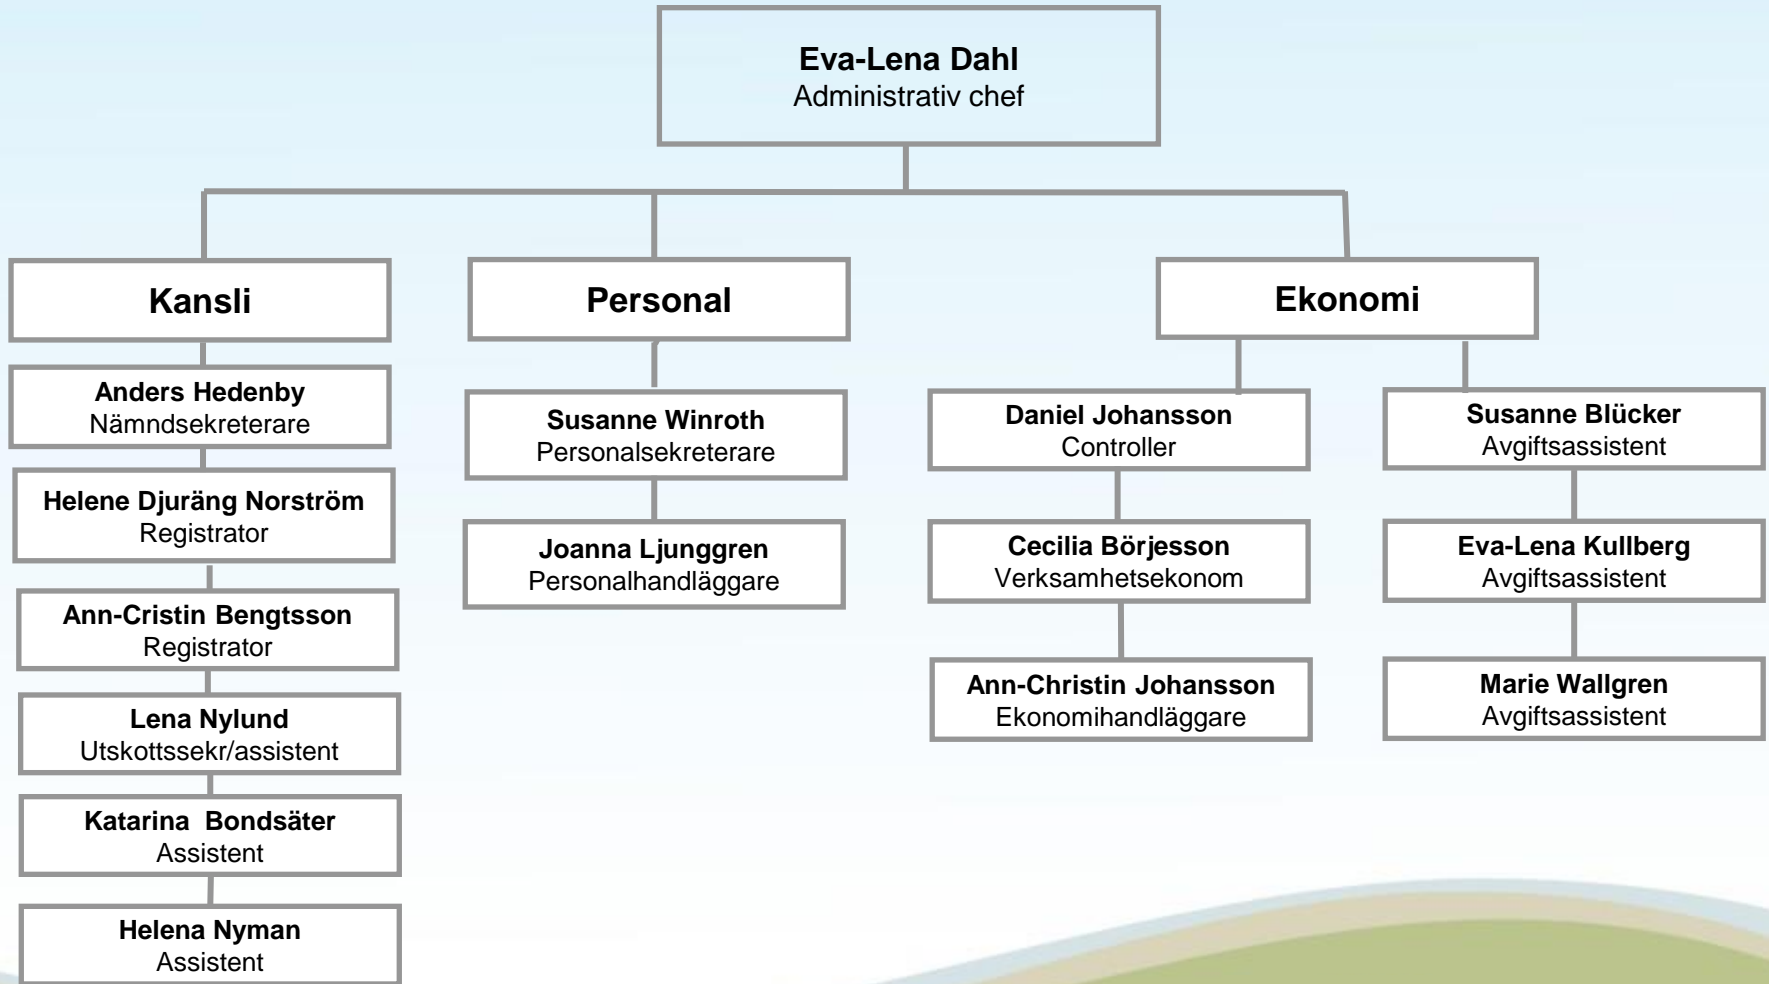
**Eva-Lena Dahl**
Administrativ chef

**Kansli**

**Anders Hedenby**
Nämndsekreterare

**Helene Djuräng Norström**
Registrator

**Ann-Cristin Bengtsson**
Registrator

**Lena Nylund**
Utskottssekr/assistent

**Katarina Bondsäter**
Assistent

**Helena Nyman**
Assistent

**Personal**

**Susanne Winroth**
Personalsekreterare

**Joanna Ljunggren**
Personalhandläggare

**Ekonomi**

**Daniel Johansson**
Controller

**Cecilia Börjesson**
Verksamhetsekonom

**Ann-Christin Johansson**
Ekonomihandläggare

**Susanne Blücker**
Avgiftsassistent

**Eva-Lena Kullberg**
Avgiftsassistent

**Marie Wallgren**
Avgiftsassistent